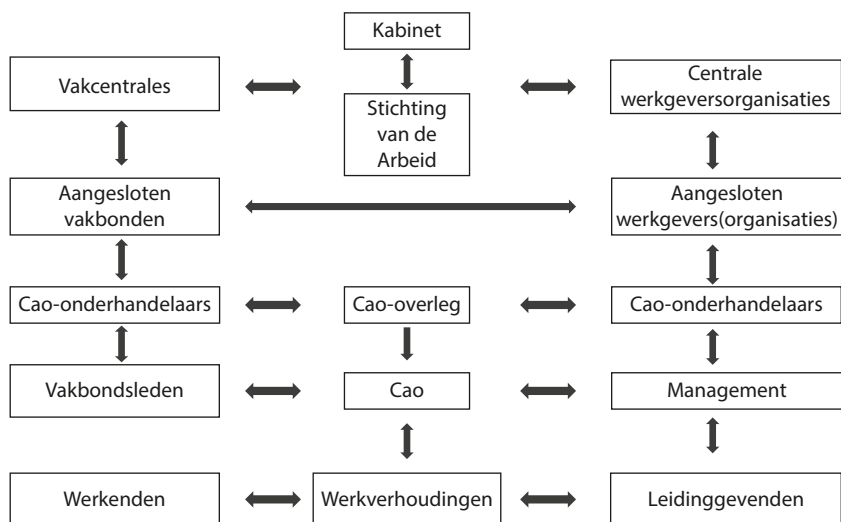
Kabinet

Vakcentrales

Stichting van de Arbeid

Centrale werkgeversorganisaties

Aangesloten vakbonden

Aangesloten werkgevers(organisaties)

Cao-onderhandelaars

Cao-overleg

Cao-onderhandelaars

Vakbondsleden

Cao

Management

Werkenden

Werkverhoudingen

Leidinggevenden